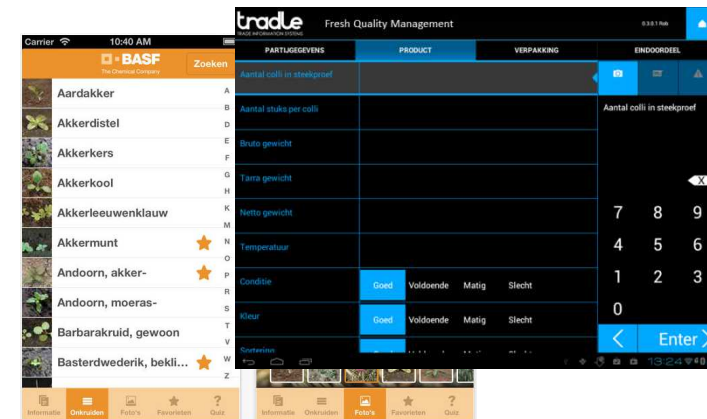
Carrier 10:40 AM
BASF
The Chemical Company
Zoeken

Aardakker
Akkerdistel
Akkerkers
Akkerkool
Akkerleeuwenklauw
Akkermunt
Andoorn, akker-
Andoorn, moeras-
Barbarakruid, gewoon
Basterdwederik, bekli...

A B D E F G H K M N O P R S T V W Z

Informatie Onkruiden Foto's Favorieten Quiz

tradle
TRADE INFORMATION SYSTEMS
Fresh Quality Management

| PARTIJGEGEVENS | PRODUCT | VERPAKKING | EINDOORDEEL |
|---|---|---|---|

Aantal colli in steekproef
Aantal stuks per colli
Bruto gewicht
Tarra gewicht
Netto gewicht
Temperatuur
Conditie: Goed Voldoende Matig Slecht
Kleur: Goed Voldoende Matig Slecht
Sortering

Aantal colli in steekproef

7 8 9
4 5 6
1 2 3
0
Enter

13:24

Informatie Onkruiden Foto's Favorieten Quiz